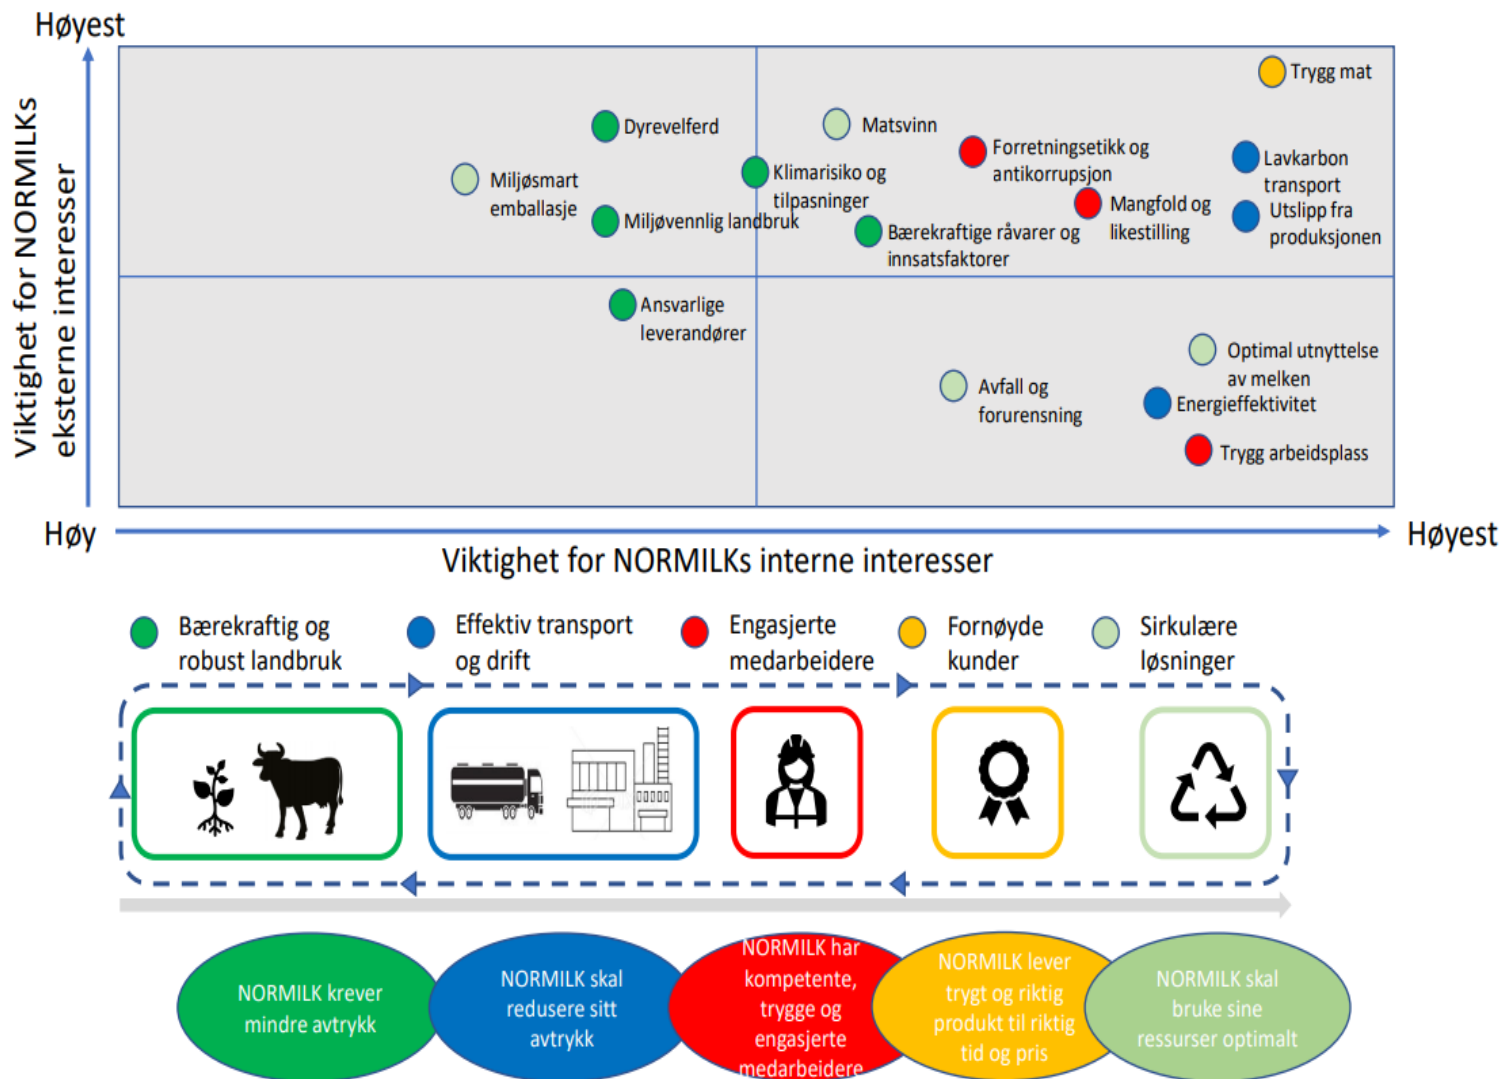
Høyest

Viktighet for NORMILKs eksterne interesser

Trygg mat

Dyrevelferd

Matsvinn

Forretningsetikk og antikorrupsjon

Lavkarbon transport

Miljøsmart emballasje

Klimarisiko og tilpasninger

Mangfold og likestilling

Utslipp fra produksjonen

Miljøvennlig landbruk

Bærekraftige råvarer og innsatsfaktorer

Ansvarlige leverandører

Optimal utnyttelse av melken

Avfall og forurensning

Energieffektivitet

Trygg arbeidsplass

Høy

Høyest

Viktighet for NORMILKs interne interesser

Bærekraftig og robust landbruk

Effektiv transport og drift

Engasjerte medarbeidere

Fornøyde kunder

Sirkulære løsninger

NORMILK krever mindre avtrykk

NORMILK skal redusere sitt avtrykk

NORMILK har kompetente, trygge og engasjerte medarbeidere

NORMILK lever trygt og riktig produkt til riktig tid og pris

NORMILK skal bruke sine ressurser optimalt